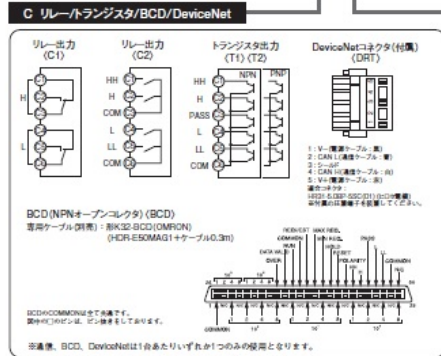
C リレー/トランジスタ/BCD/DeviceNet

リレー出力 (C1)

H

L

リレー出力 (C2)

HH

H

COM

L

LL

COM

トランジスタ出力 (T1) (T2)

NPN

PNP

HH

H

PASS

L

LL

COM

DeviceNetコネクタ(付属) (DRT)

1：V−(黒色ケーブル：黒)
2：CAN L(通信ケーブル：青)
3：シールド
4：CAN H(通信ケーブル：白)
5：V+(電源ケーブル：赤)
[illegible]
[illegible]
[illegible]

BCD(NPNオープンコレクタ) (BCD)
専用ケーブル(別売)：形K32-BCD(OMRON)
(HDR-E50MAG1+ケーブル0.3m)

COMMON

HOLD

RUN

DATA VALID

OVER

HOLD/LIST

MAX HOLD

RESET

POLARITY

COMMON

COMMON

BCDのCOMMONは全て共通です。
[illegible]

市場価、BCD、DeviceNetは1台あたりいずれか1つのみの使用となります。